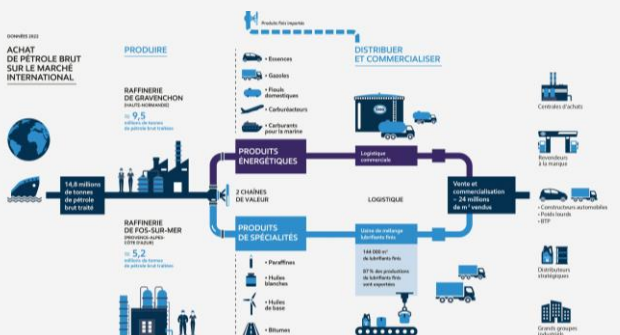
DONNÉES 2022

ACHAT DE PÉTROLE BRUT SUR LE MARCHÉ INTERNATIONAL

PRODUIRE

Produits finis importés

DISTRIBUER ET COMMERCIALISER

RAFFINERIE DE GRAVENCHON (HAUTE-NORMANDIE)

≈ 9,5 millions de tonnes de pétrole brut traitées

• Essences
• Gazoles
• Fiouls domestiques
• Carburéacteurs
• Carburants pour la marine

Centrales d'achats

Revendeurs à la marque

14,8 millions de tonnes de pétrole brut traité

PRODUITS ÉNERGÉTIQUES

Logistique commerciale

2 CHAÎNES DE VALEUR

LOGISTIQUE

Vente et commercialisation ≈ 24 millions de m³ vendus

• Constructeurs automobiles
• Poids lourds
• BTP

RAFFINERIE DE FOS-SUR-MER (PROVENCE-ALPES-CÔTE D'AZUR)

≈ 5,2 millions de tonnes de pétrole brut traitées

PRODUITS DE SPÉCIALITÉS

Usine de mélange lubrifiants finis

144 000 m³ de lubrifiants finis

87% des productions de lubrifiants finis sont exportées

• Paraffines
• Huiles blanches
• Huiles de base
• Bitumes

Distributeurs stratégiques

Grands groupes industriels